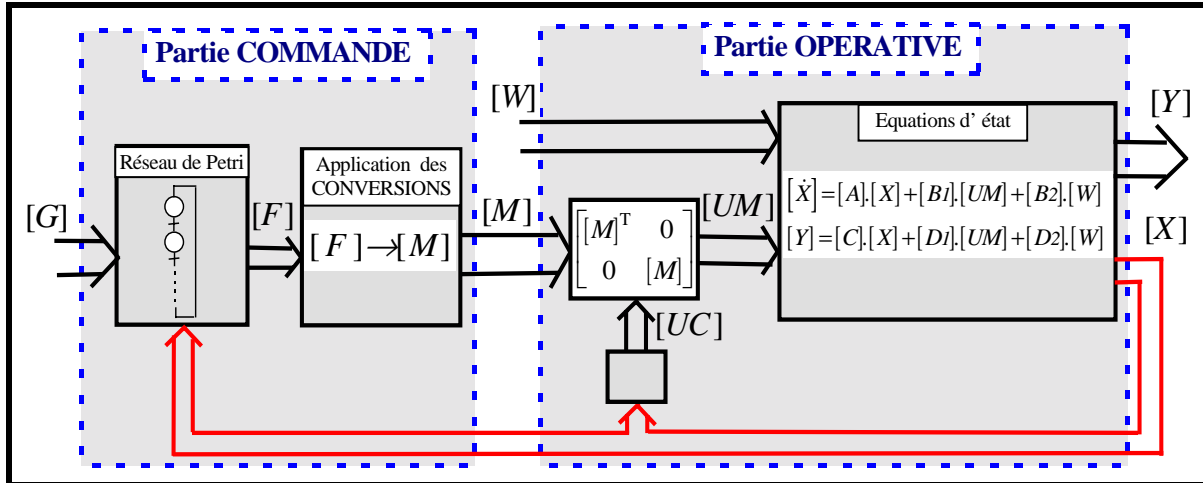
Partie COMMANDE

Partie OPERATIVE

$[W]$

$[Y]$

Equations d' état

Réseau de Petri

Application des CONVERSIONS

$[G]$

$[F]$

$[F] \rightarrow [M]$

$[M]$

$\begin{bmatrix} [M]^T & 0 \\ 0 & [M] \end{bmatrix}$

$[UM]$

$[\dot{X}] = [A].[X] + [B1].[UM] + [B2].[W]$

$[Y] = [C].[X] + [D1].[UM] + [D2].[W]$

$[X]$

$[UC]$